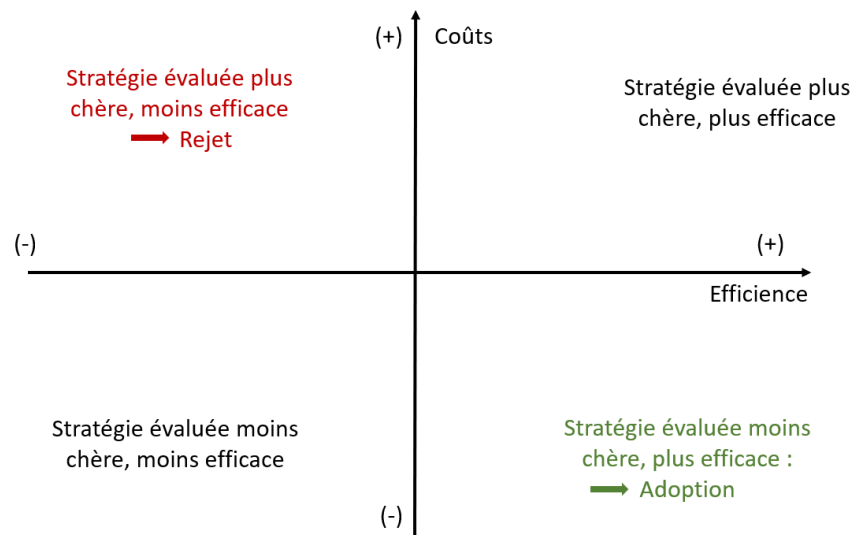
(+) Coûts

Stratégie évaluée plus chère, moins efficace
Rejet

Stratégie évaluée plus chère, plus efficace

(-)

(+)

Efficience

Stratégie évaluée moins chère, moins efficace

Stratégie évaluée moins chère, plus efficace :
Adoption

(-)